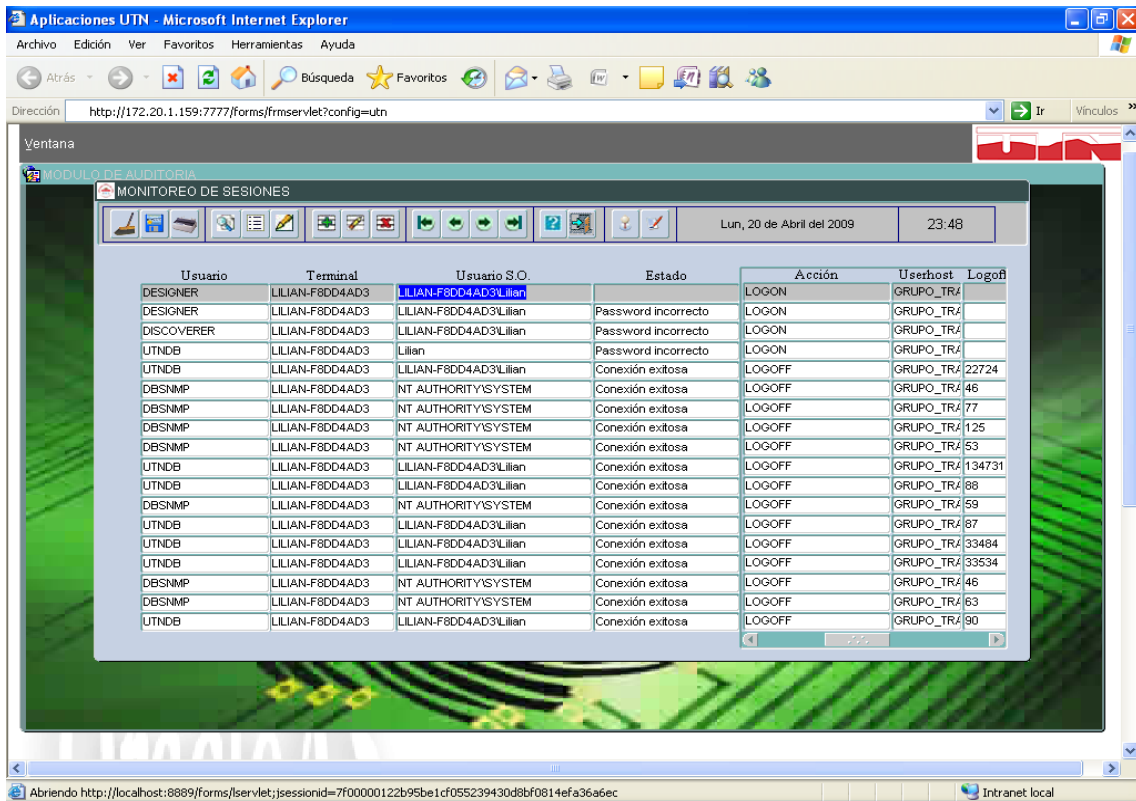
Aplicaciones UTN - Microsoft Internet Explorer

Archivo Edición Ver Favoritos Herramientas Ayuda

Atrás Búsqueda Favoritos

Dirección http://172.20.1.159:7777/forms/frmservlet?config=utn Ir Vínculos

Ventana

MODULO DE AUDITORIA

MONITOREO DE SESIONES

Lun, 20 de Abril del 2009 23:48

| Usuario | Terminal | Usuario S.O. | Estado | Acción | Userhost | Logoff |
|---|---|---|---|---|---|---|
| DESIGNER | LILIAN-F8DD4AD3 | LILIAN-F8DD4AD3\Lilian | | LOGON | GRUPO_TR/ | |
| DESIGNER | LILIAN-F8DD4AD3 | LILIAN-F8DD4AD3\Lilian | Password incorrecto | LOGON | GRUPO_TR/ | |
| DISCOVERER | LILIAN-F8DD4AD3 | LILIAN-F8DD4AD3\Lilian | Password incorrecto | LOGON | GRUPO_TR/ | |
| UTNDB | LILIAN-F8DD4AD3 | Lilian | Password incorrecto | LOGON | GRUPO_TR/ | |
| UTNDB | LILIAN-F8DD4AD3 | LILIAN-F8DD4AD3\Lilian | Conexión exitosa | LOGOFF | GRUPO_TR/ | 22724 |
| DBSNMP | LILIAN-F8DD4AD3 | NT AUTHORITY\SYSTEM | Conexión exitosa | LOGOFF | GRUPO_TR/ | 46 |
| DBSNMP | LILIAN-F8DD4AD3 | NT AUTHORITY\SYSTEM | Conexión exitosa | LOGOFF | GRUPO_TR/ | 77 |
| DBSNMP | LILIAN-F8DD4AD3 | NT AUTHORITY\SYSTEM | Conexión exitosa | LOGOFF | GRUPO_TR/ | 125 |
| DBSNMP | LILIAN-F8DD4AD3 | NT AUTHORITY\SYSTEM | Conexión exitosa | LOGOFF | GRUPO_TR/ | 53 |
| UTNDB | LILIAN-F8DD4AD3 | LILIAN-F8DD4AD3\Lilian | Conexión exitosa | LOGOFF | GRUPO_TR/ | 134731 |
| UTNDB | LILIAN-F8DD4AD3 | LILIAN-F8DD4AD3\Lilian | Conexión exitosa | LOGOFF | GRUPO_TR/ | 88 |
| DBSNMP | LILIAN-F8DD4AD3 | NT AUTHORITY\SYSTEM | Conexión exitosa | LOGOFF | GRUPO_TR/ | 59 |
| UTNDB | LILIAN-F8DD4AD3 | LILIAN-F8DD4AD3\Lilian | Conexión exitosa | LOGOFF | GRUPO_TR/ | 87 |
| UTNDB | LILIAN-F8DD4AD3 | LILIAN-F8DD4AD3\Lilian | Conexión exitosa | LOGOFF | GRUPO_TR/ | 33484 |
| UTNDB | LILIAN-F8DD4AD3 | LILIAN-F8DD4AD3\Lilian | Conexión exitosa | LOGOFF | GRUPO_TR/ | 33534 |
| DBSNMP | LILIAN-F8DD4AD3 | NT AUTHORITY\SYSTEM | Conexión exitosa | LOGOFF | GRUPO_TR/ | 46 |
| DBSNMP | LILIAN-F8DD4AD3 | NT AUTHORITY\SYSTEM | Conexión exitosa | LOGOFF | GRUPO_TR/ | 63 |
| UTNDB | LILIAN-F8DD4AD3 | LILIAN-F8DD4AD3\Lilian | Conexión exitosa | LOGOFF | GRUPO_TR/ | 90 |

Abriendo http://localhost:8889/forms/lservlet;jsessionid=7f00000122b95be1cf055239430d8bf0814efa36a6ec

Intranet local